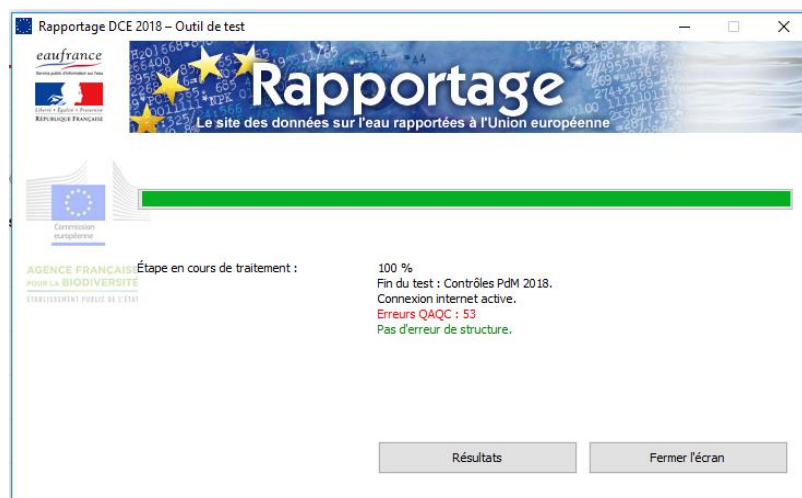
Rapportage DCE 2018 – Outil de test

eaufrance
Service public d'information sur l'eau

Liberté • Égalité • Fraternité
RÉPUBLIQUE FRANÇAISE

Rapportage
Le site des données sur l'eau rapportées à l'Union européenne

Commission européenne

AGENCE FRANCAISE POUR LA BIODIVERSITÉ
ÉTABLISSEMENT PUBLIC DE L'ÉTAT

Étape en cours de traitement :

100 %
Fin du test : Contrôles PdM 2018.
Connexion internet active.
Erreurs QAQC : 53
Pas d'erreur de structure.

Résultats

Fermer l'écran